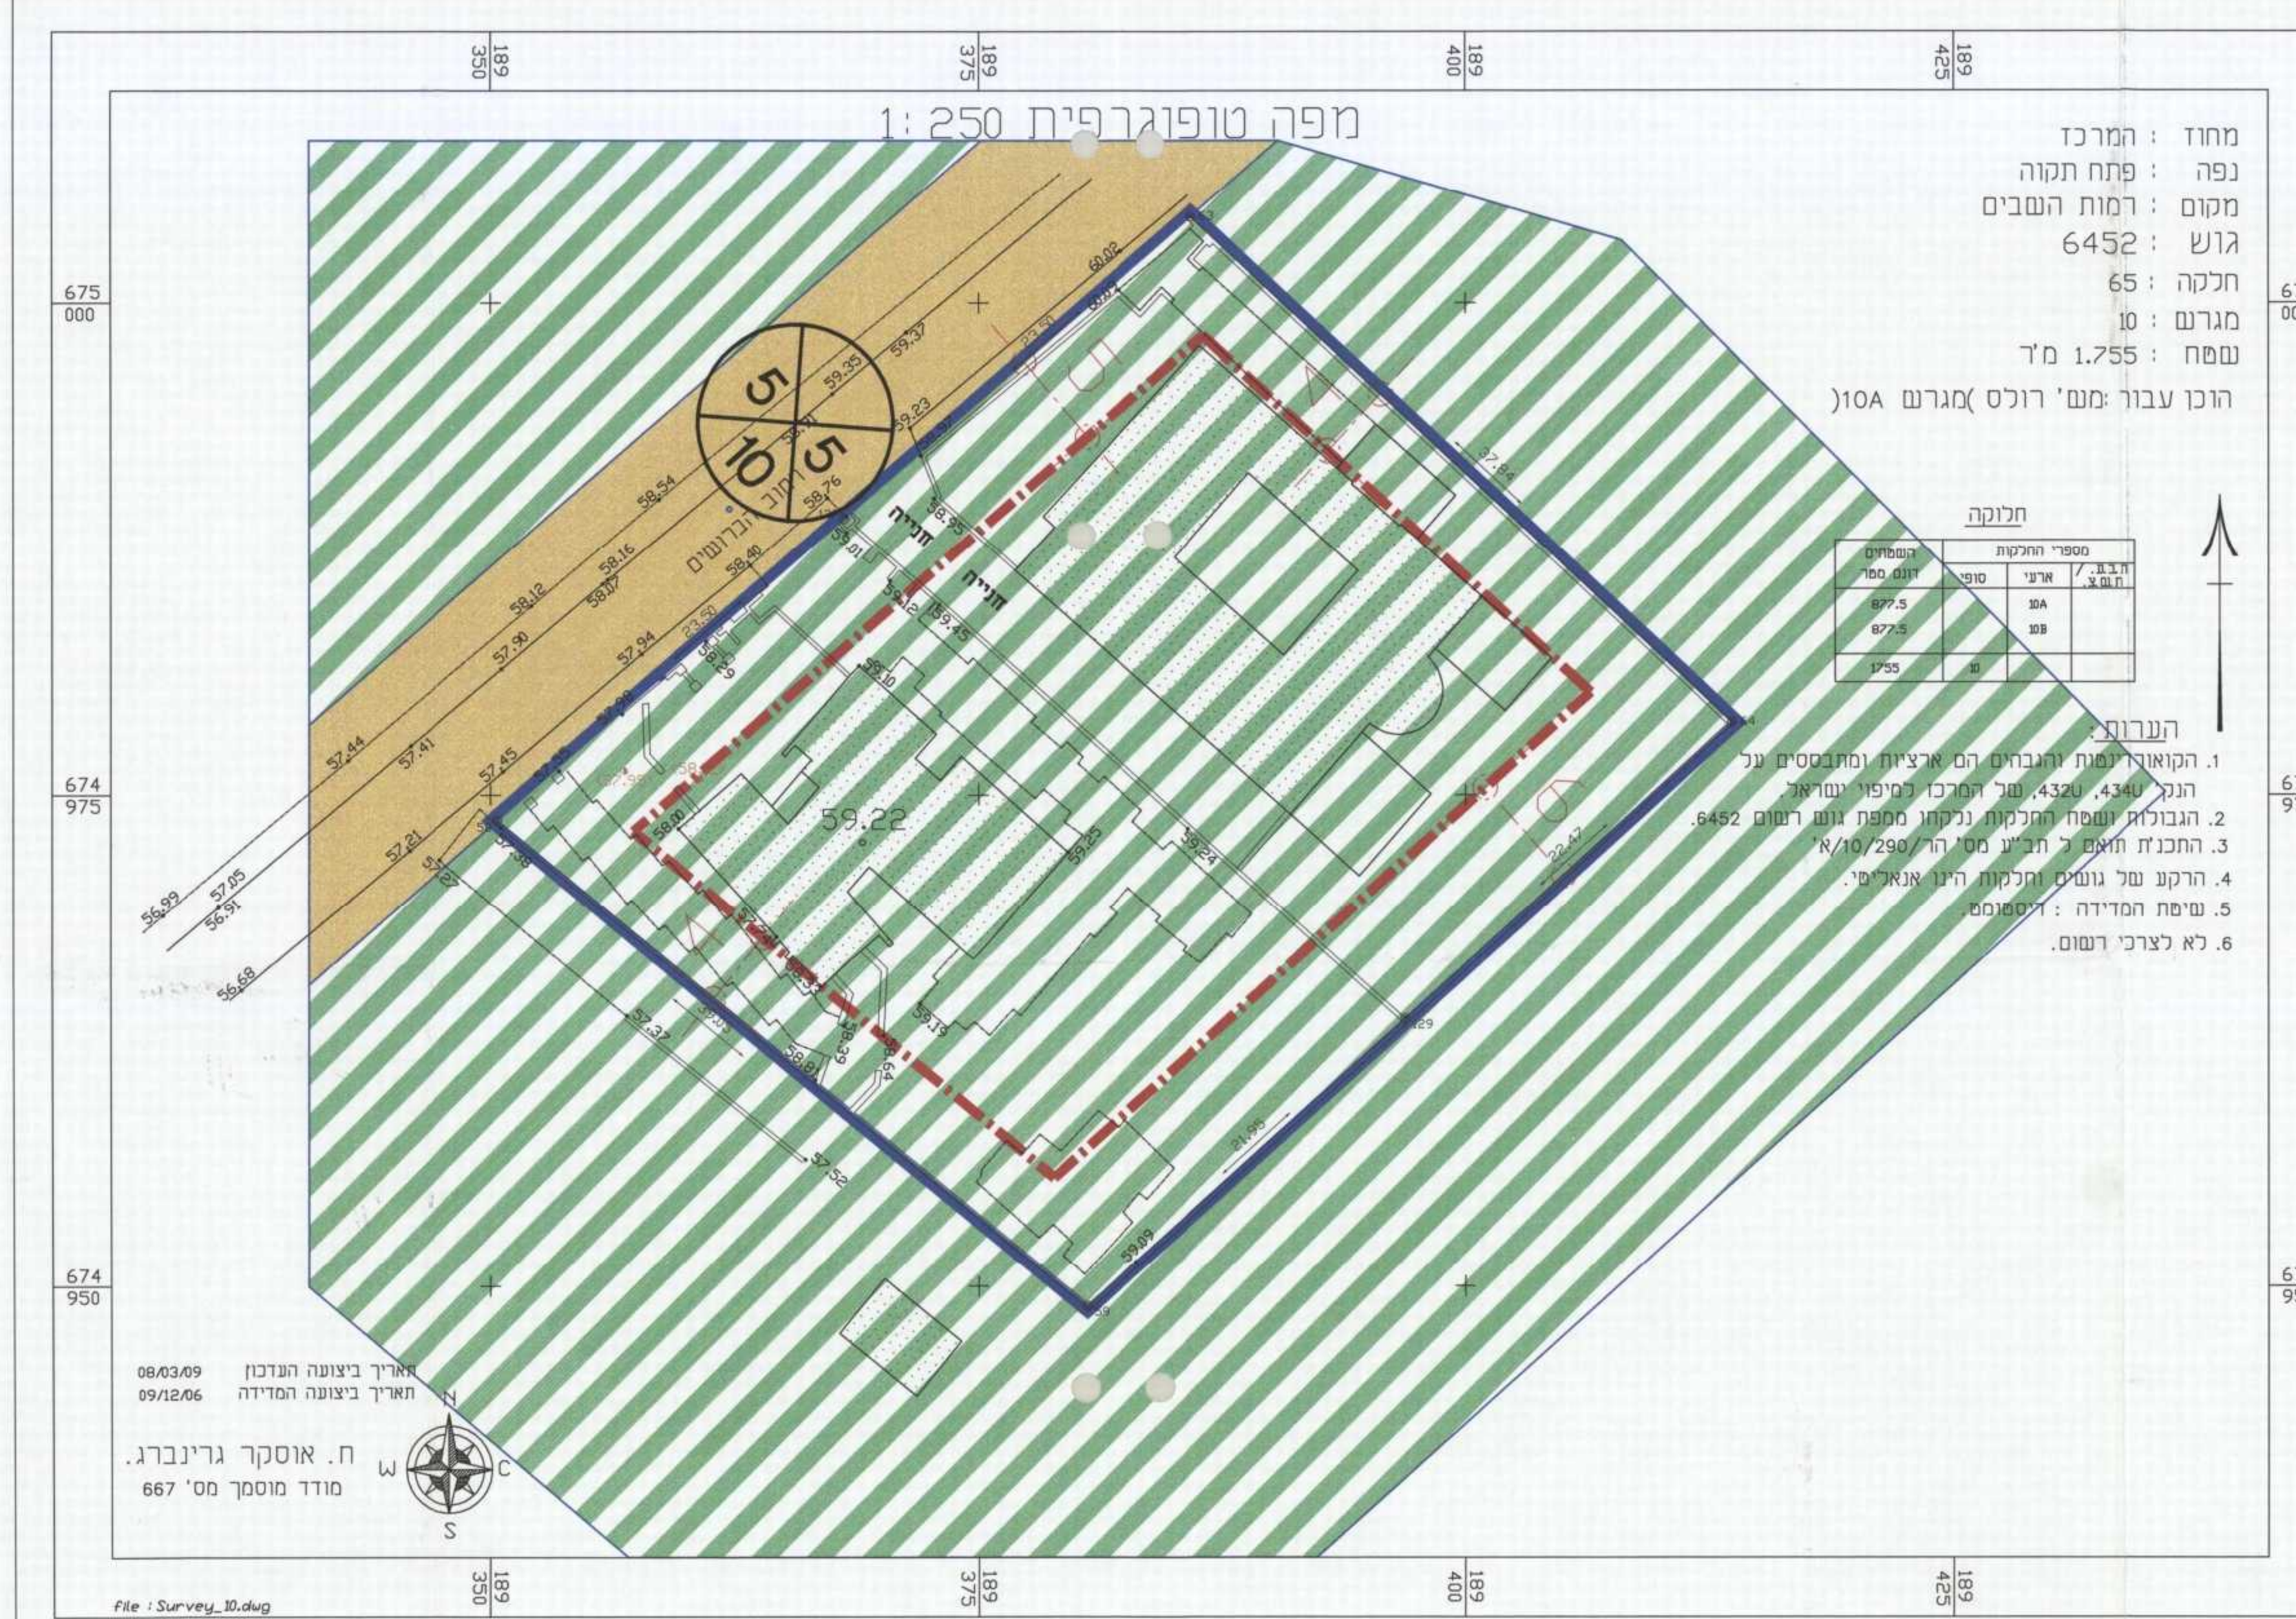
189
350
189
375
189
400
189
425

מפה טופוגרפית 1:250

מחוז : המרכז
נפה : פתח תקוה
מקום : רמות השבים
גוש : 6452
חלקה : 65
מגרש : 10
שטח : 1.755 מ"ר
הוכן עבור :מעי' רולס )מגרש 10A(

675
000
674
975
674
950

חלוקה

| השטחים דונם ממ"ר | מספרי החלקות סופי | ארעי | ה.ב.מ. / ת.ו.מ.צ. |
|---|---|---|---|
| 877.5 | | 10A | |
| 877.5 | | 10B | |
| 1755 | 10 | | |

הערות:
1. הקואורדינטות והגבהים הם ארציות ומתבססים על הנק' 434U, 432U של המרכז למיפוי ישראל
2. הגבולות ושטח החלקות נלקחו ממפת גוש רשום 6452.
3. התכנ'ת תואם ל תב"ע מס' הר/290/10/א'
4. הרקע של גושים וחלקות הינו אנאליטי.
5. שיטת המדידה : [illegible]
6. לא לצרכי רשום.

5
5
10

רחוב הברושים

חנייה
חנייה

60.02
59.37
59.35
59.23
58.54
58.16
58.12
57.90
57.94
57.44
57.41
57.45
57.21
57.05
56.99
56.91
56.68
58.40
58.76
58.95
59.01
59.45
59.22
59.25
59.24
59.19
58.39
58.64
57.37
57.52
59.09
37.84
22.47
21.96
23.50

08/03/09 תאריך ביצועה העדכון
09/12/06 תאריך ביצועה המדידה

ח. אוסקר גרינברג.
מודד מוסמך מס' 667

N
W
C
S

file : Survey_10.dwg